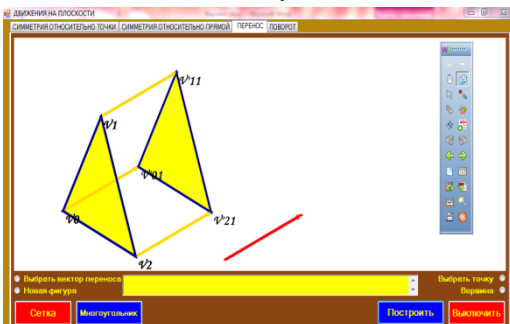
ДВИЖЕНИЯ НА ПЛОСКОСТИ

СИММЕТРИЯ ОТНОСИТЕЛЬНО ТОЧКИ | СИММЕТРИЯ ОТНОСИТЕЛЬНО ПРЯМОЙ | ПЕРЕНОС | ПОВОРОТ

V11
V1
V01
V0
V21
V2

Выбрать вектор переноса
Новая фигура
Выбрать точку
Вершина

Сетка
Многоугольник
Построить
Выключить